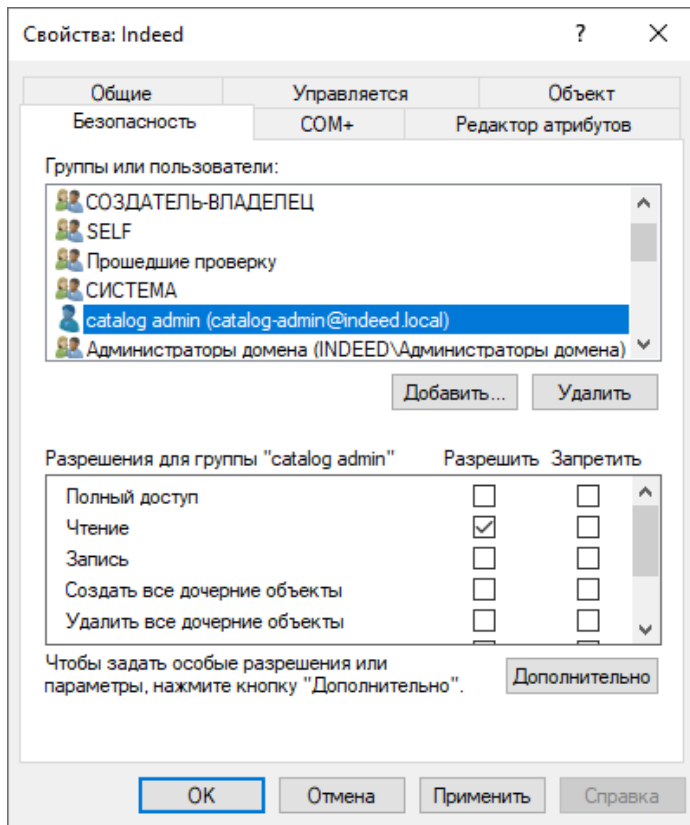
Свойства: Indeed ? ✕

Общие | Управляется | Объект
Безопасность | COM+ | Редактор атрибутов

Группы или пользователи:

СОЗДАТЕЛЬ-ВЛАДЕЛЕЦ
SELF
Прошедшие проверку
СИСТЕМА
catalog admin (catalog-admin@indeed.local)
Администраторы домена (INDEED\Администраторы домена)

Добавить... Удалить

| Разрешения для группы "catalog admin" | Разрешить | Запретить |
|---|---|---|
| Полный доступ | ☐ | ☐ |
| Чтение | ☑ | ☐ |
| Запись | ☐ | ☐ |
| Создать все дочерние объекты | ☐ | ☐ |
| Удалить все дочерние объекты | ☐ | ☐ |

Чтобы задать особые разрешения или параметры, нажмите кнопку "Дополнительно".

Дополнительно

OK Отмена Применить Справка